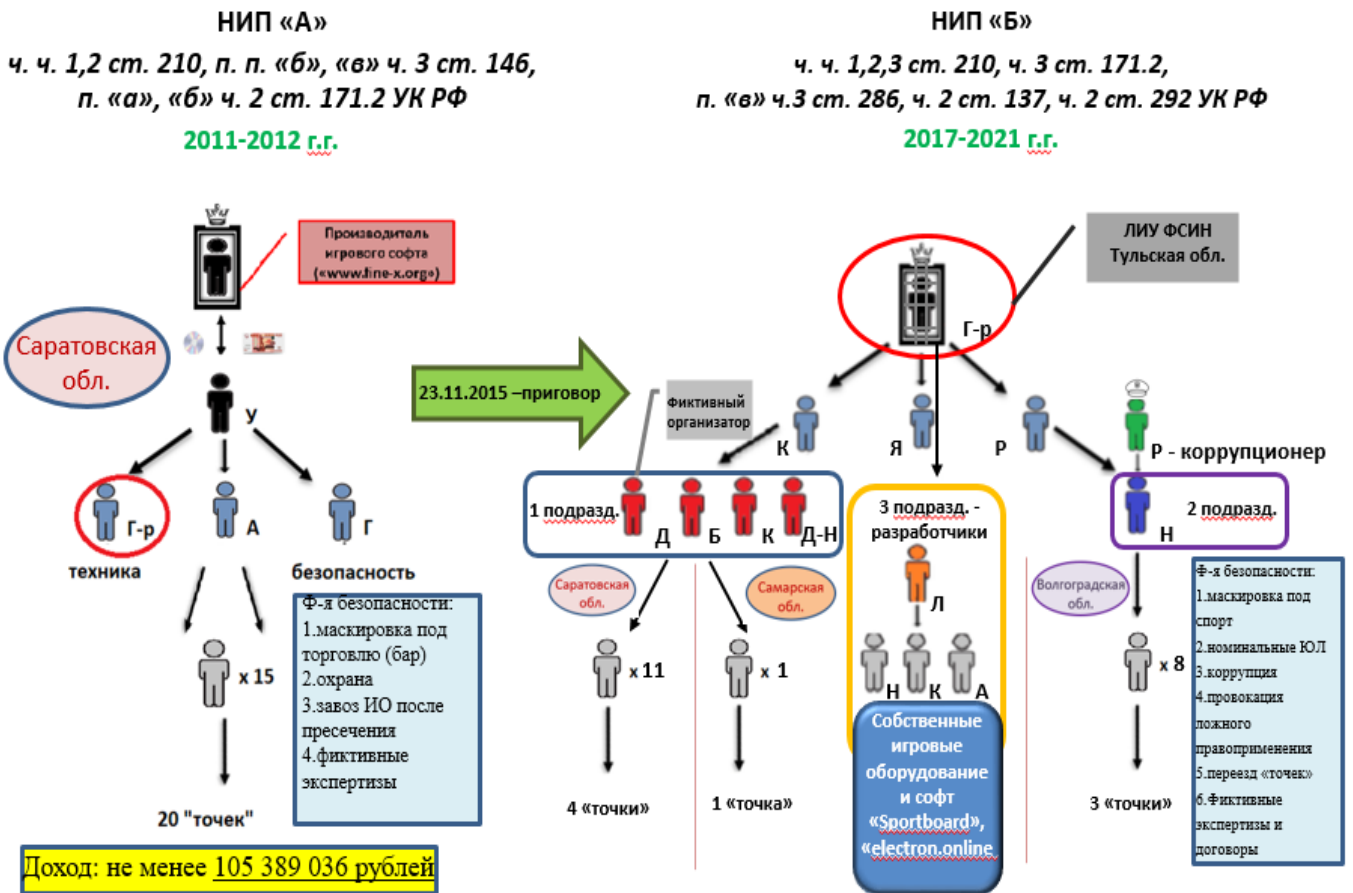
НИП «А»
ч. ч. 1,2 ст. 210, п. п. «б», «в» ч. 3 ст. 146, п. «а», «б» ч. 2 ст. 171.2 УК РФ
2011-2012 г.г.

НИП «Б»
ч. ч. 1,2,3 ст. 210, ч. 3 ст. 171.2, п. «в» ч.3 ст. 286, ч. 2 ст. 137, ч. 2 ст. 292 УК РФ
2017-2021 г.г.

Производитель игрового софта («www.fine-x.org»)

Саратовская обл.

У

Г-р
техника

А

Г
безопасность

x 15

20 "точек"

Ф-я безопасности:
1.маскировка под торговлю (бар)
2.охрана
3.завоз ИО после пресечения
4.фиктивные экспертизы

Доход: не менее 105 389 036 рублей

23.11.2015 –приговор

ЛИУ ФСИН Тульская обл.

Г-р

Фиктивный организатор

К

Я

Р

Р - коррупционер

1 подразд.
Д Б К Д-Н

3 подразд. - разработчики
Л
Н К А

Собственные игровые оборудование и софт «Sportboard», «electron.online

Н
2 подразд.

Саратовская обл.
x 11
4 «точки»

Самарская обл.
x 1
1 «точка»

Волгоградская обл.
x 8
3 «точки»

Ф-я безопасности:
1.маскировка под спорт
2.номинальные ЮЛ
3.коррупция
4.провокация ложного правоприменения
5.переезд «точек»
6.Фиктивные экспертизы и договоры